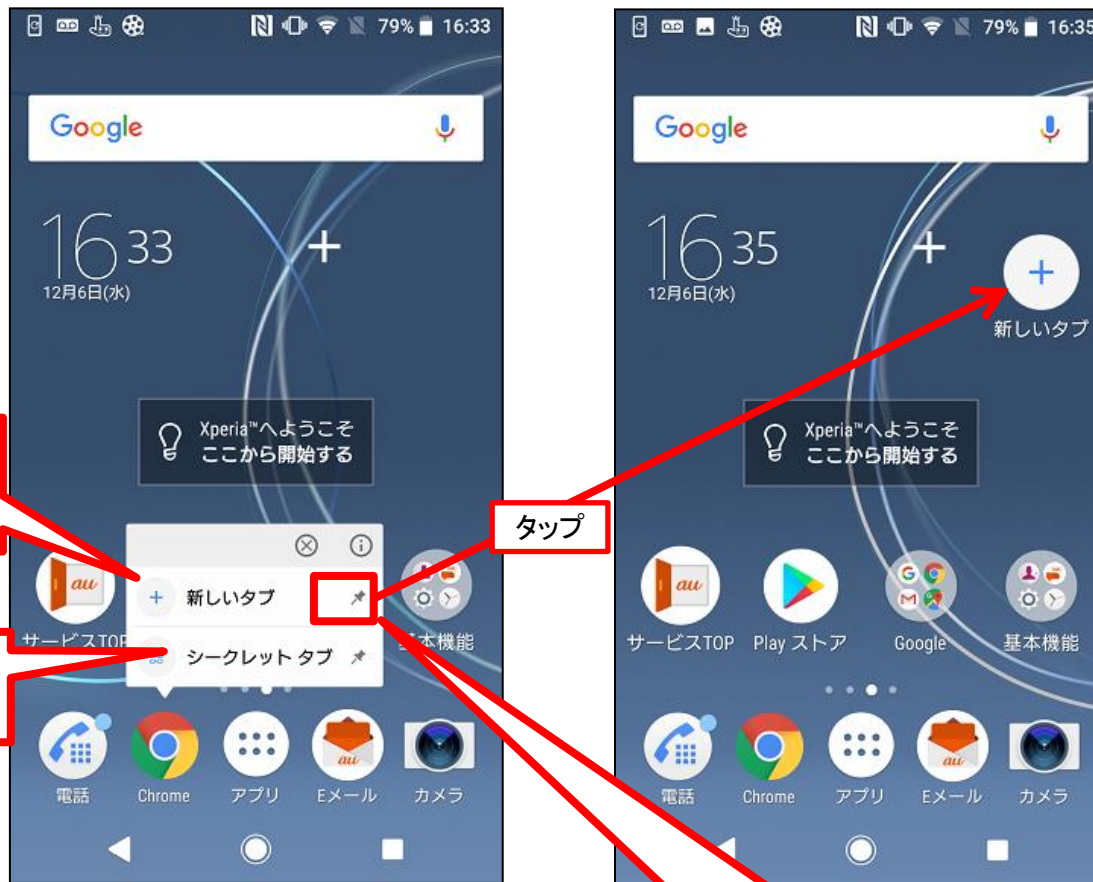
79% 16:33

Google

16 33
12月6日(水)

Xperia™へようこそ
ここから開始する

新しいタブ

シークレット タブ

サービスTOP

基本機能

電話 Chrome アプリ Eメール カメラ

タップ

79% 16:35

Google

16 35
12月6日(水)

新しいタブ

Xperia™へようこそ
ここから開始する

サービスTOP Play ストア Google 基本機能

電話 Chrome アプリ Eメール カメラ